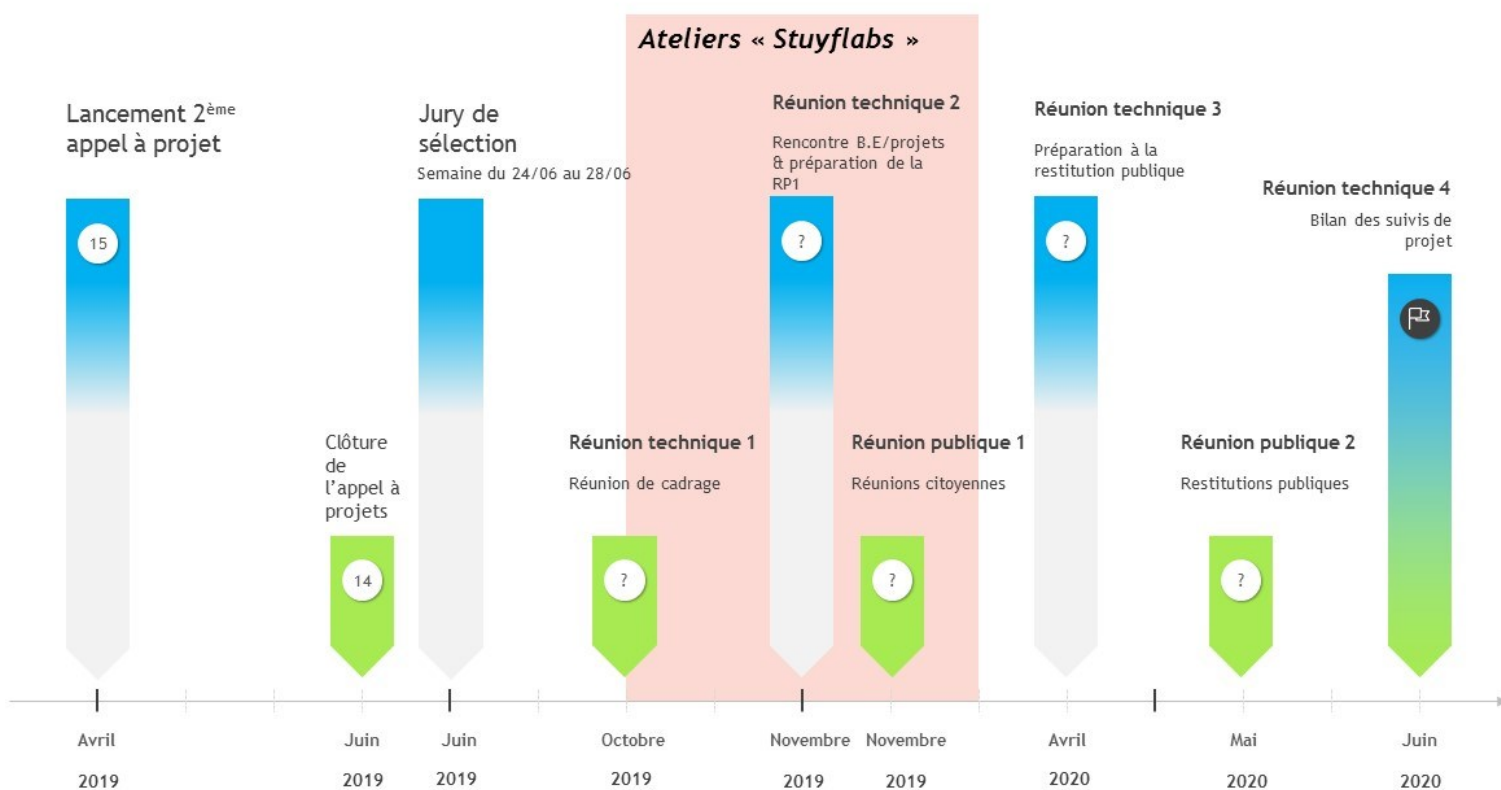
Ateliers « Stuyflabs »

Lancement 2$^{ème}$ appel à projet

15

Jury de sélection

Semaine du 24/06 au 28/06

Réunion technique 2

Rencontre B.E/projets & préparation de la RP1

?

Réunion technique 3

Préparation à la restitution publique

?

Réunion technique 4

Bilan des suivis de projet

Clôture de l'appel à projets

14

Réunion technique 1

Réunion de cadrage

?

Réunion publique 1

Réunions citoyennes

?

Réunion publique 2

Restitutions publiques

?

Avril 2019

Juin 2019

Juin 2019

Octobre 2019

Novembre 2019

Novembre 2019

Avril 2020

Mai 2020

Juin 2020